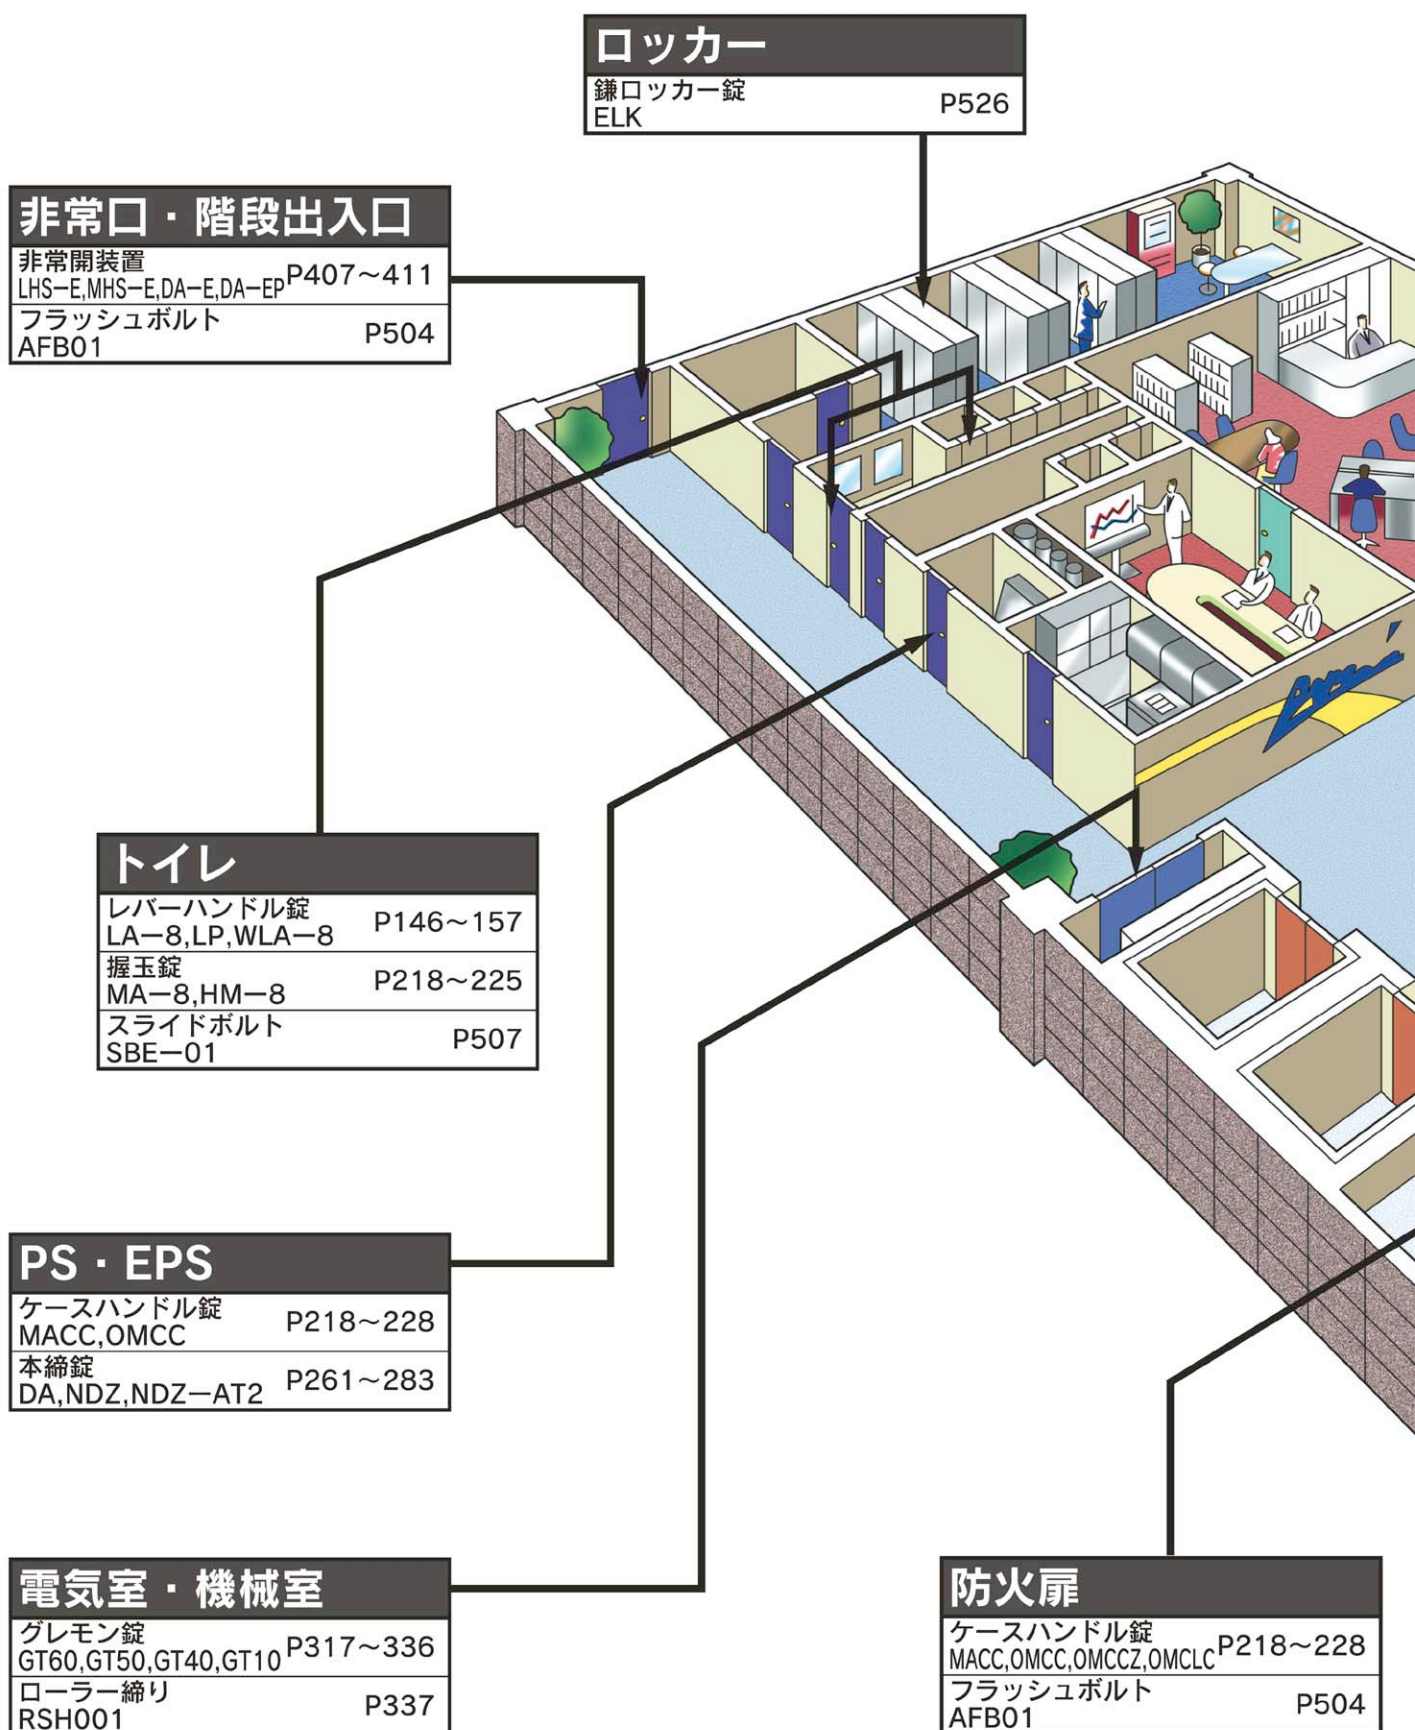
ロッカー
鎌ロッカー錠
ELK P526

非常口・階段出入口
非常開装置
LHS−E,MHS−E,DA−E,DA−EP P407〜411
フラッシュボルト
AFB01 P504

トイレ
レバーハンドル錠
LA−8,LP,WLA−8 P146〜157
握玉錠
MA−8,HM−8 P218〜225
スライドボルト
SBE−01 P507

PS・EPS
ケースハンドル錠
MACC,OMCC P218〜228
本締錠
DA,NDZ,NDZ−AT2 P261〜283

電気室・機械室
グレモン錠
GT60,GT50,GT40,GT10 P317〜336
ローラー締り
RSH001 P337

防火扉
ケースハンドル錠
MACC,OMCC,OMCCZ,OMCLC P218〜228
フラッシュボルト
AFB01 P504